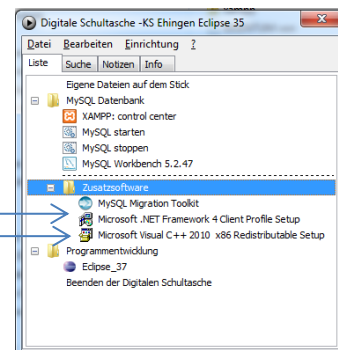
Digitale Schultasche -KS Ehingen Eclipse 35

Datei Bearbeiten Einrichtung ?

Liste Suche Notizen Info

Eigene Dateien auf dem Stick

MySQL Datenbank

XAMPP: control center

MySQL starten

MySQL stoppen

MySQL Workbench 5.2.47

Zusatzsoftware

MySQL Migration Toolkit

Microsoft .NET Framework 4 Client Profile Setup

Microsoft Visual C++ 2010 x86 Redistributable Setup

Programmentwicklung

Eclipse_37

Beenden der Digitalen Schultasche